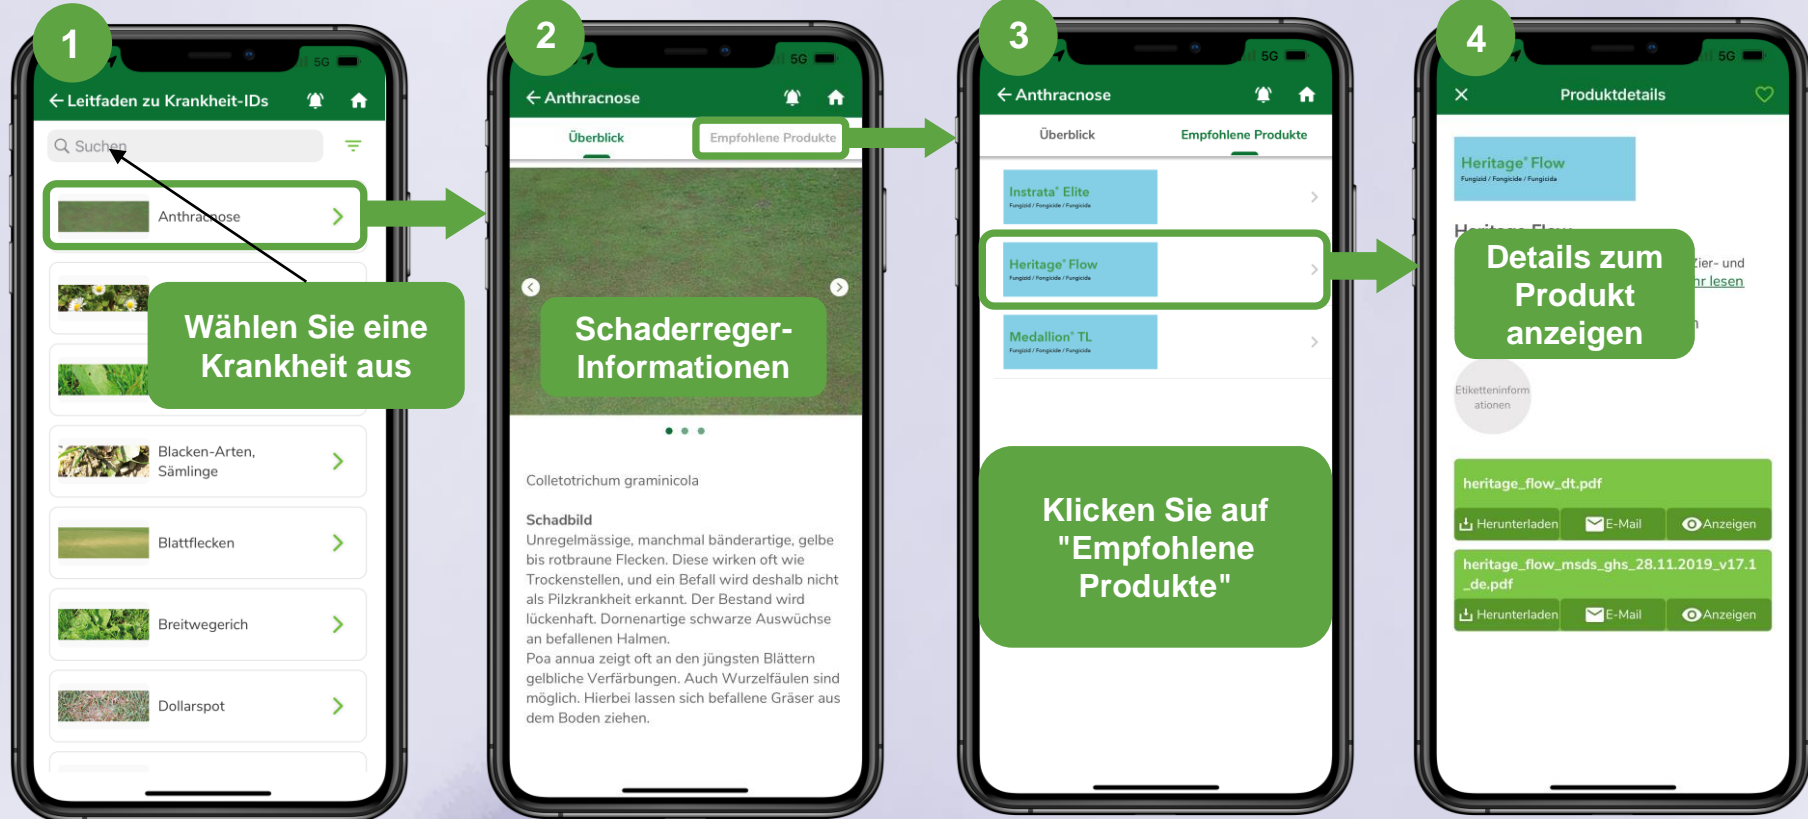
1

5G

Leitfaden zu Krankheit-IDs

Suchen

Anthracnose

Wählen Sie eine Krankheit aus

Blacken-Arten, Sämlinge

Blattflecken

Breitwegerich

Dollarspot

2

5G

Anthracnose

Überblick

Empfohlene Produkte

Schaderreger-Informationen

Colletotrichum graminicola

Schadbild
Unregelmässige, manchmal bänderartige, gelbe bis rotbraune Flecken. Diese wirken oft wie Trockenstellen, und ein Befall wird deshalb nicht als Pilzkrankheit erkannt. Der Bestand wird lückenhaft. Dornenartige schwarze Auswüchse an befallenen Halmen.
Poa annua zeigt oft an den jüngsten Blättern gelbliche Verfärbungen. Auch Wurzelfäulen sind möglich. Hierbei lassen sich befallene Gräser aus dem Boden ziehen.

3

5G

Anthracnose

Überblick

Empfohlene Produkte

Instrata Elite
Fungizid / Fongicide / Fungicide

Heritage Flow
Fungizid / Fongicide / Fungicide

Medallion TL
Fungizid / Fongicide / Fungicide

Klicken Sie auf "Empfohlene Produkte"

4

5G

Produktdetails

Heritage Flow
Fungizid / Fongicide / Fungicide

Details zum Produkt anzeigen

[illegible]ier- und
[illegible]hr lesen

Etiketteninformationen

heritage_flow_dt.pdf

Herunterladen

E-Mail

Anzeigen

heritage_flow_msds_ghs_28.11.2019_v17.1_de.pdf

Herunterladen

E-Mail

Anzeigen